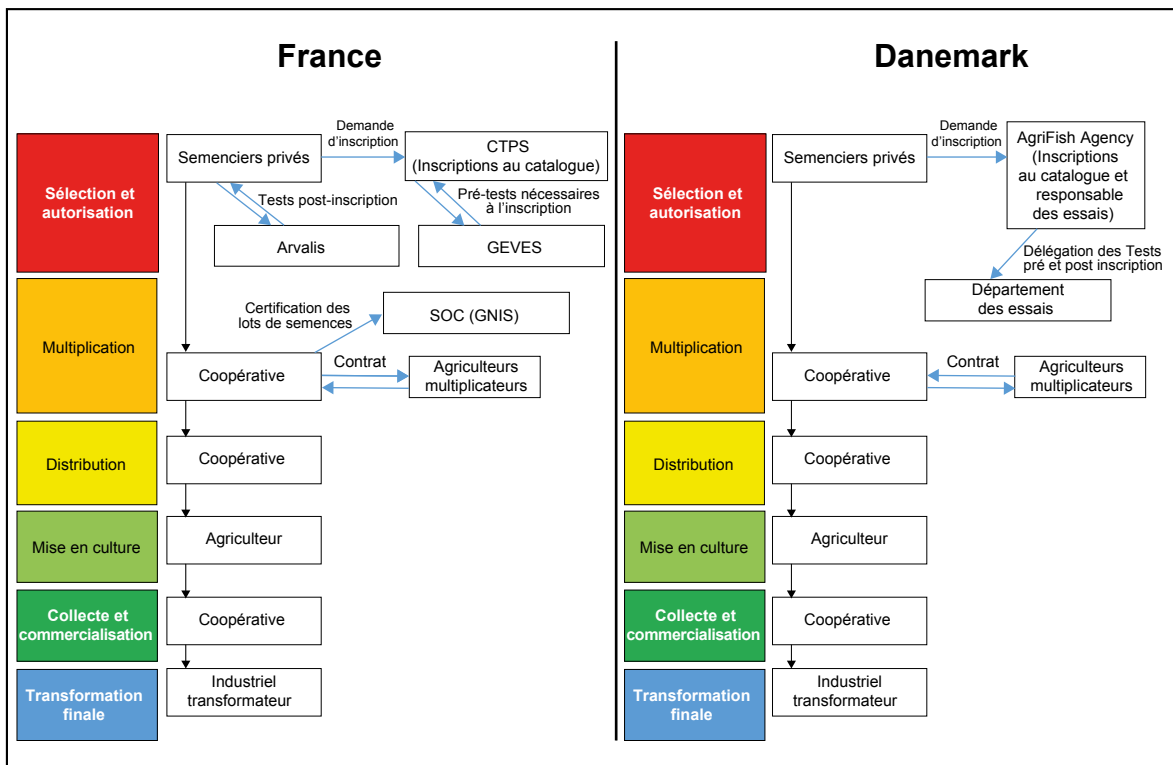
France

Sélection et autorisation

Semenciers privés

Demande d'inscription

CTPS (Inscriptions au catalogue)

Tests post-inscription

Pré-tests nécessaires à l'inscription

Arvalis

GEVES

Multiplication

Certification des lots de semences

SOC (GNIS)

Coopérative

Contrat

Agriculteurs multiplicateurs

Distribution

Coopérative

Mise en culture

Agriculteur

Collecte et commercialisation

Coopérative

Transformation finale

Industriel transformateur

Danemark

Sélection et autorisation

Semenciers privés

Demande d'inscription

AgriFish Agency (Inscriptions au catalogue et responsable des essais)

Délégation des Tests pré et post inscription

Département des essais

Multiplication

Coopérative

Contrat

Agriculteurs multiplicateurs

Distribution

Coopérative

Mise en culture

Agriculteur

Collecte et commercialisation

Coopérative

Transformation finale

Industriel transformateur